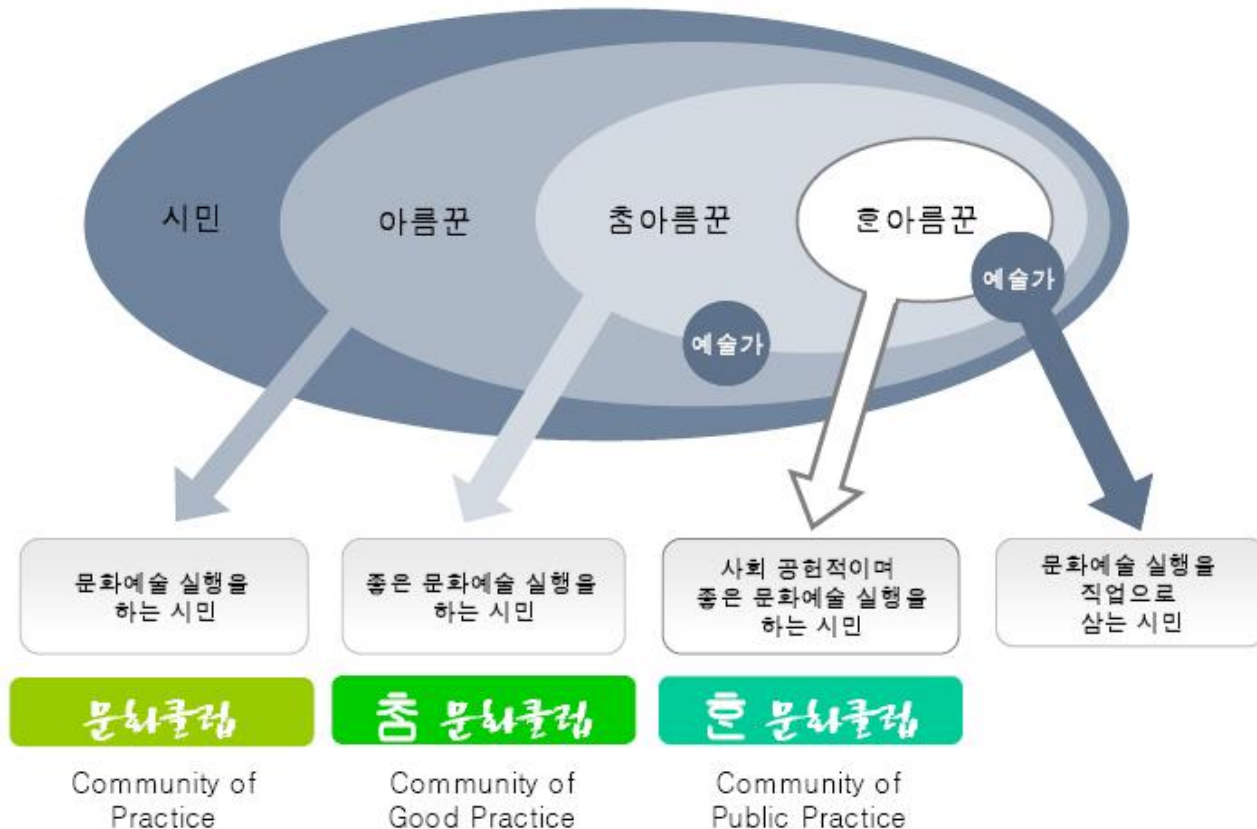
시민

아름꾼

촘아름꾼

흔아름꾼

예술가

예술가

문화예술 실행을 하는 시민

좋은 문화예술 실행을 하는 시민

사회 공헌적이며 좋은 문화예술 실행을 하는 시민

문화예술 실행을 직업으로 삼는 시민

문화클럽

촘 문화클럽

흔 문화클럽

Community of Practice

Community of Good Practice

Community of Public Practice